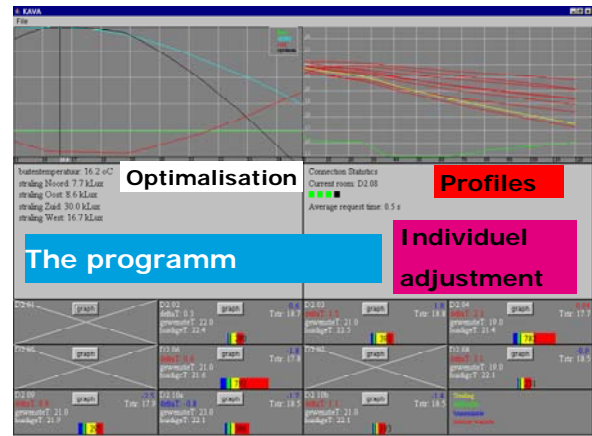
KAVA
File

buitentemperatuur: 16.2 oC
straling Noord: 7.7 kLux
straling Oost: 8.6 kLux
straling Zuid: 30.0 kLux
straling West: 16.7 kLux

Optimalisation

Connection Statistics
Current room: D2.08
Average request time: 0.5 s

Profiles

Individuel adjustment

The programm

D2.01 graph
D2.02 graph
deltaT: 0.3
gewenste T: 22.0
huidige T: 22.4
Trtr: 18.7
D2.03 graph
deltaT: 1.5
gewenste T: 21.0
huidige T: 22.5
Trtr: 18.8
D2.04 graph
deltaT: 2.5
gewenste T: 19.0
huidige T: 21.4
Trtr: 17.7
D2.05 graph
D2.06 graph
deltaT: 0.6
gewenste T: 21.0
huidige T: 21.6
Trtr: 17.8
D2.07 graph
D2.08 graph
deltaT: 3.1
gewenste T: 19.0
huidige T: 22.1
Trtr: 18.5
D2.09 graph
deltaT: 0.9
gewenste T: 21.0
huidige T: 21.9
Trtr: 17.9
D2.10a graph
deltaT: -0.8
gewenste T: 23.0
huidige T: 22.1
Trtr: 18.5
D2.10b graph
deltaT: 1.1
gewenste T: 21.0
huidige T: 22.1
Trtr: 18.5